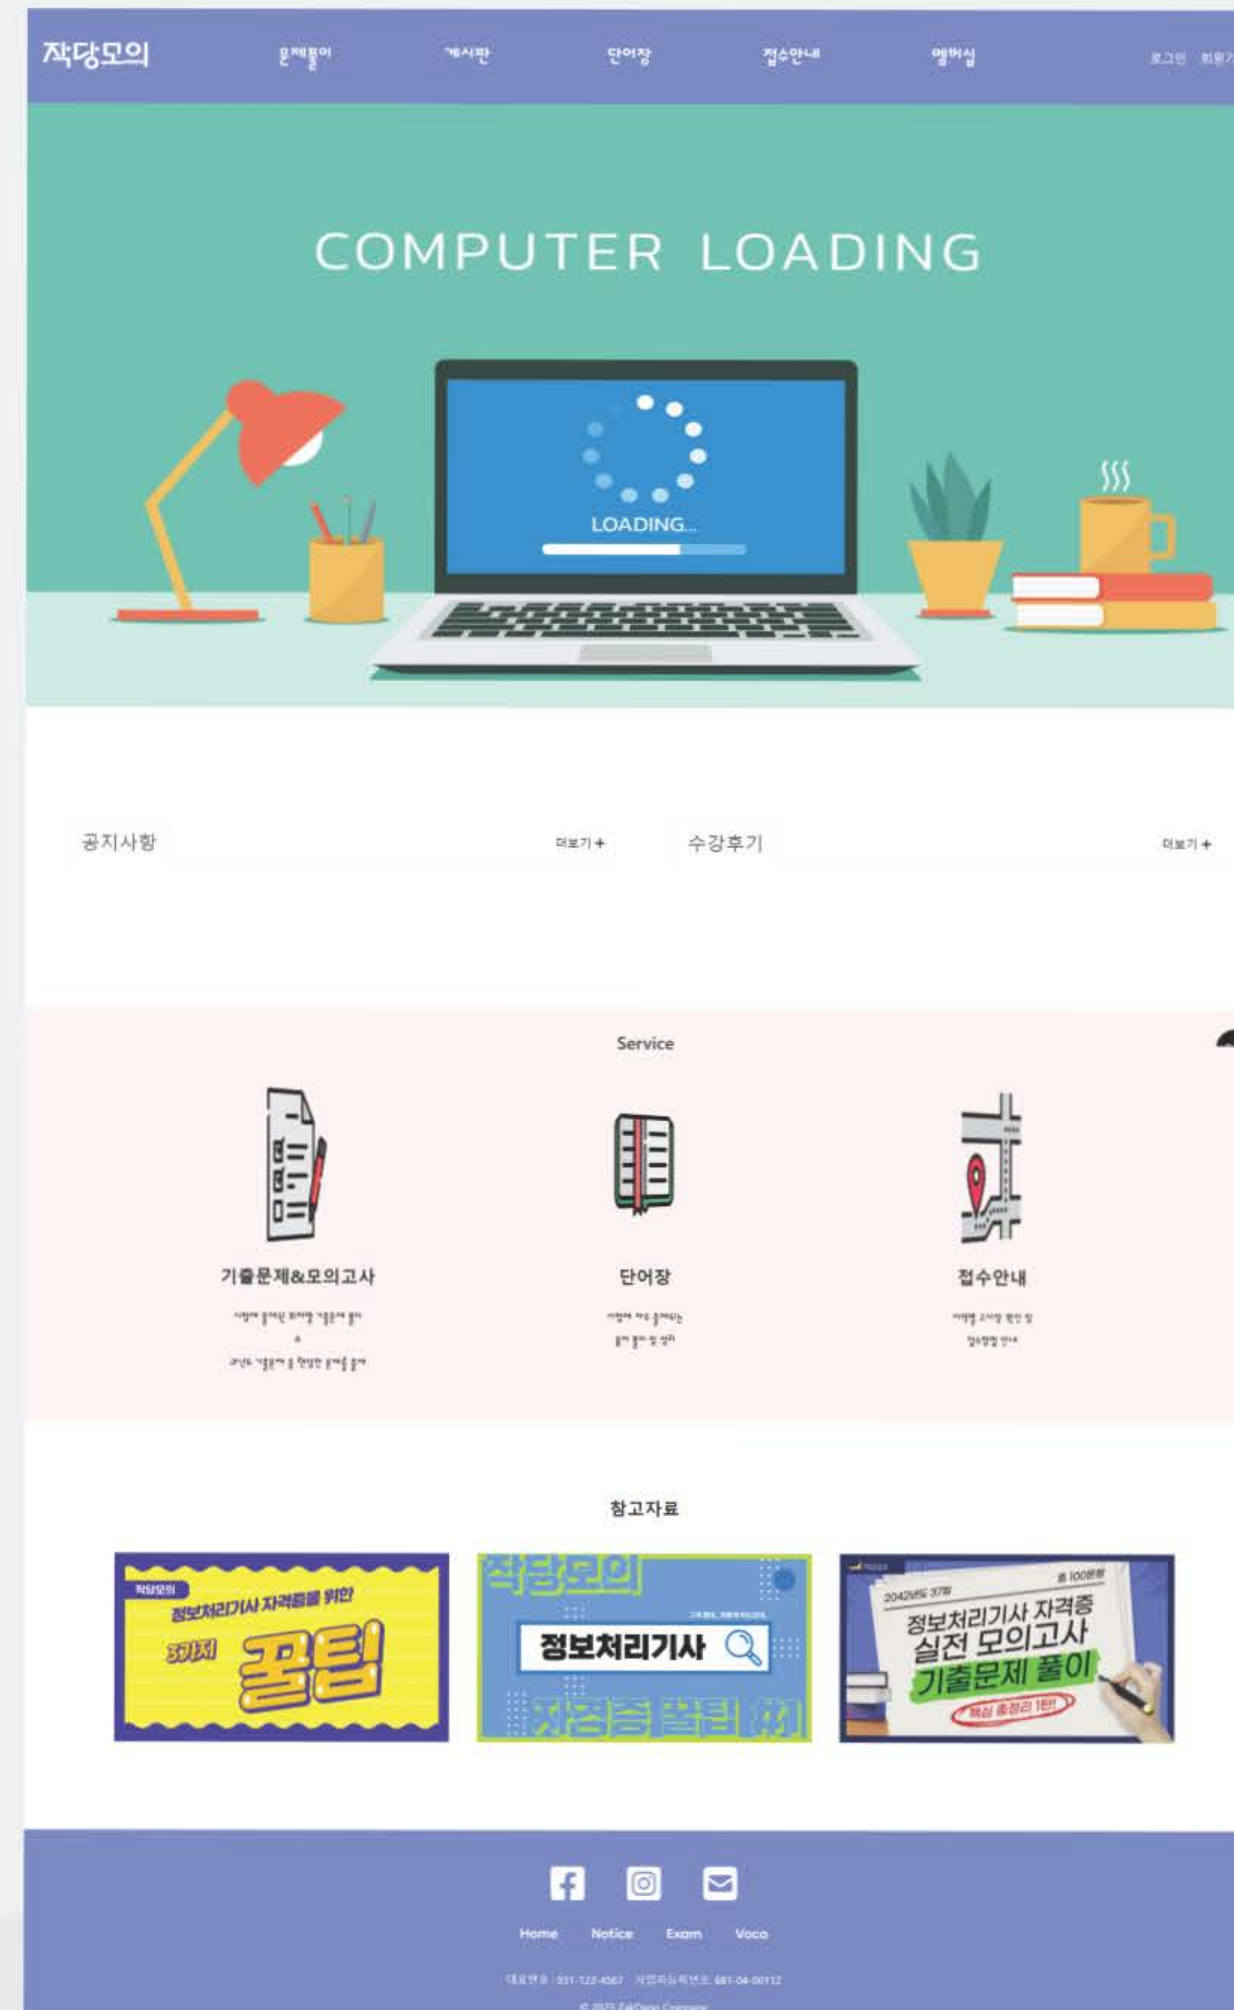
작당모의

문제풀이 게시판 단어장 접수안내 멤버십

로그인 회원가

COMPUTER LOADING

LOADING...

공지사항

더보기 +

수강후기

더보기 +

Service

기출문제&모의고사

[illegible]

단어장

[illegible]

접수안내

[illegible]

참고자료

작당모의
정보처리기사 자격증을 위한
3가지
꿀팁

작당모의
정보처리기사
자격증 꿀팁 #1

2042년도 3개월
총 100문항
정보처리기사 자격증
실전 모의고사
기출문제 풀이
핵심 총정리 1탄!

Home Notice Exam Voca

대표번호 : 031-123-4567 사업자등록번호 : 681-04-00112

© 2023 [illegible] Company